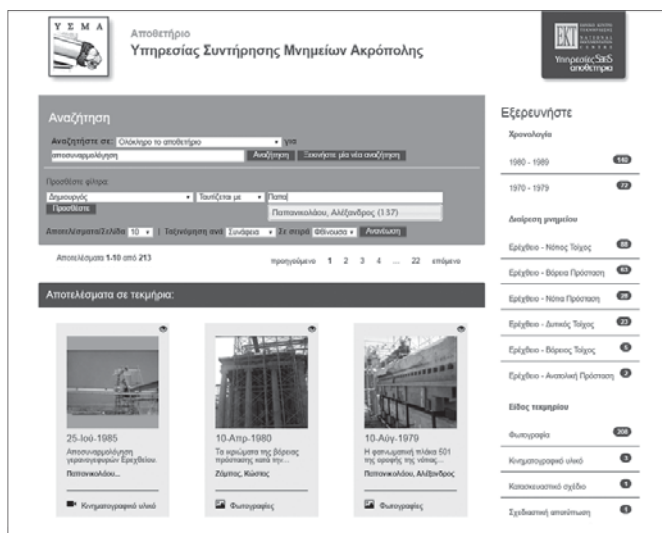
Υ Σ Μ Α

Αποθετήριο
Υπηρεσίας Συντήρησης Μνημείων Ακρόπολης

ΕΚΤ
Υπηρεσίες SaaS αποθετήρια

Αναζήτηση

Αναζητήστε σε: Ολόκληρο το αποθετήριο για
αποσυναρμολόγηση Αναζήτηση Ξεκινήστε μία νέα αναζήτηση

Προσθέστε φίλτρα:
Δημιουργός Ταυτίζεται με Παπα
Προσθέστε Παπανικολάου, Αλέξανδρος (157)

Αποτελέσματα/Σελίδα 10 | Ταξινόμηση ανά Συνάφεια Σε σειρά Φθίνουσα Ανανέωση

Αποτελέσματα 1-10 από 213

προηγούμενο 1 2 3 4 ... 22 επόμενο

Αποτελέσματα σε τεκμήρια:

25-Ιού-1985
Αποσυναρμολόγηση γεραναγεφυρών Ερεχθείου.
Παπανικολάου...

Κινηματογραφικό υλικό

10-Απρ-1980
Τα ικριώματα της βόρειας πρόστασης κατά την...
Ζάμπας, Κώστας

Φωτογραφίες

10-Αύγ-1979
Η φατνωματική πλάκα 501 της οροφής της νότιας...
Παπανικολάου, Αλέξανδρος

Φωτογραφίες

Εξερευνήστε

Χρονολογία

1980 - 1989 140

1970 - 1979 72

Διαίρεση μνημείου

Ερέχθειο - Νότιος Τοίχος 88

Ερέχθειο - Βόρεια Πρόσταση 63

Ερέχθειο - Νότια Πρόσταση 29

Ερέχθειο - Δυτικός Τοίχος 23

Ερέχθειο - Βόρειος Τοίχος 5

Ερέχθειο - Ανατολική Πρόσταση 2

Είδος τεκμηρίου

Φωτογραφία 208

Κινηματογραφικό υλικό 3

Κατασκευαστικό σχέδιο 1

Σχεδιαστική αποτύπωση 1